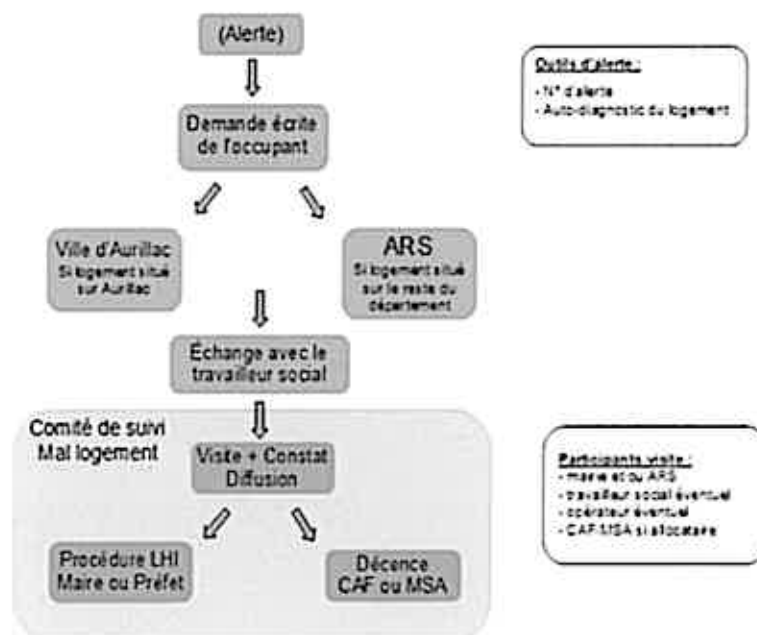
(Alerte)

Demande écrite de l'occupant

Ville d'Aurillac
Si logement situé sur Aurillac

ARS
Si logement situé sur le reste du département

Échange avec le travailleur social

Comité de suivi Mal logement

Visite + Constat Diffusion

Procédure LHI Maire ou Préfet

Décence CAF ou MSA

Outils d'alerte :
- N° d'alerte
- Autodiagnostic du logement

Participants visite :
- mairie et ou ARS
- travailleur social éventuel
- opérateur éventuel
- CAF-MSA si allocataire